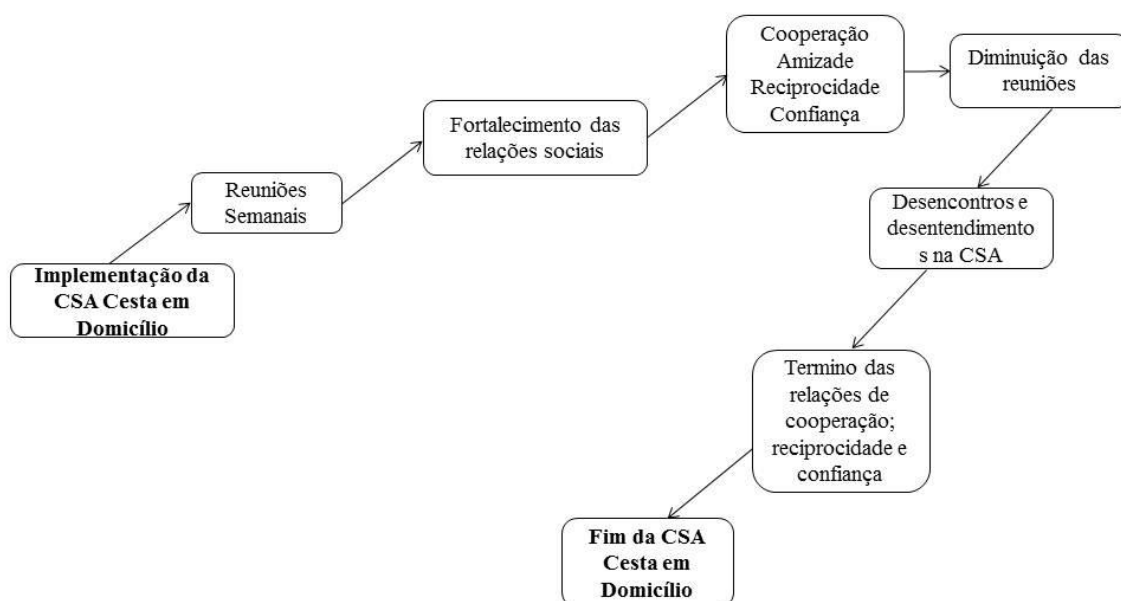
Implementação da CSA Cesta em Domicílio

Reuniões Semanais

Fortalecimento das relações sociais

Cooperação Amizade Reciprocidade Confiança

Diminuição das reuniões

Desencontros e desentendimentos na CSA

Termino das relações de cooperação; reciprocidade e confiança

Fim da CSA Cesta em Domicílio